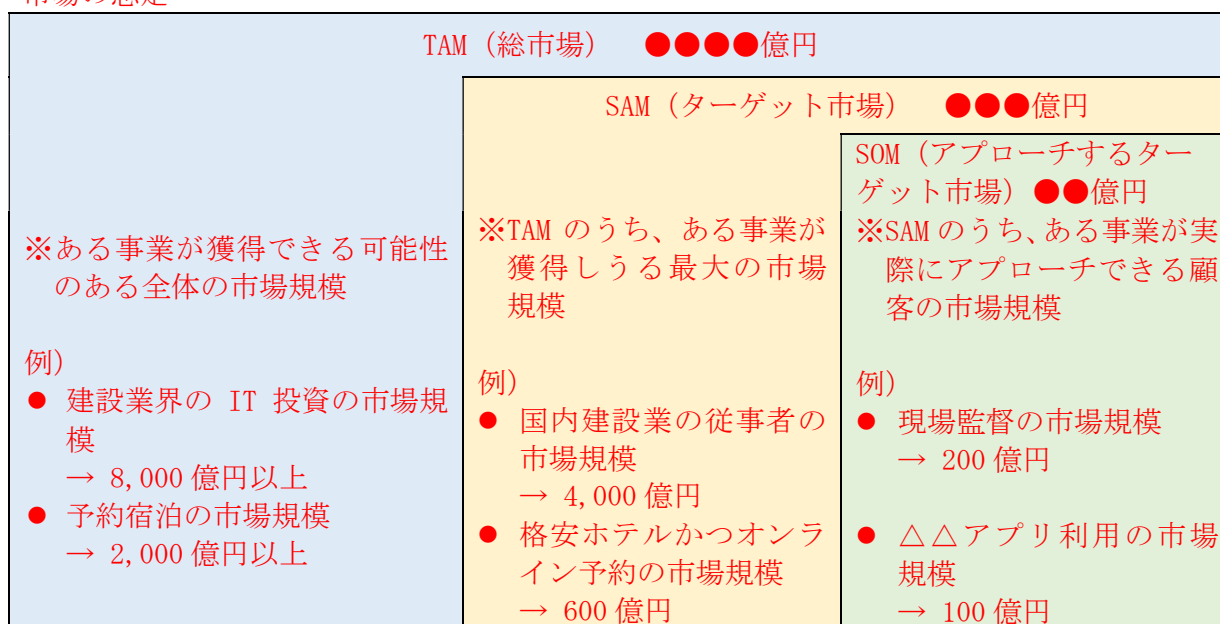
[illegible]

TAM（総市場）　●●●●億円

SAM（ターゲット市場）　●●●億円

SOM（アプローチするターゲット市場）●●億円

※ある事業が獲得できる可能性のある全体の市場規模

例）
● 建設業界の IT 投資の市場規模
→ 8,000 億円以上
● 予約宿泊の市場規模
→ 2,000 億円以上

※TAM のうち、ある事業が獲得しうる最大の市場規模

例）
● 国内建設業の従事者の市場規模
→ 4,000 億円
● 格安ホテルかつオンライン予約の市場規模
→ 600 億円

※SAM のうち、ある事業が実際にアプローチできる顧客の市場規模

例）
● 現場監督の市場規模
→ 200 億円
● △△アプリ利用の市場規模
→ 100 億円